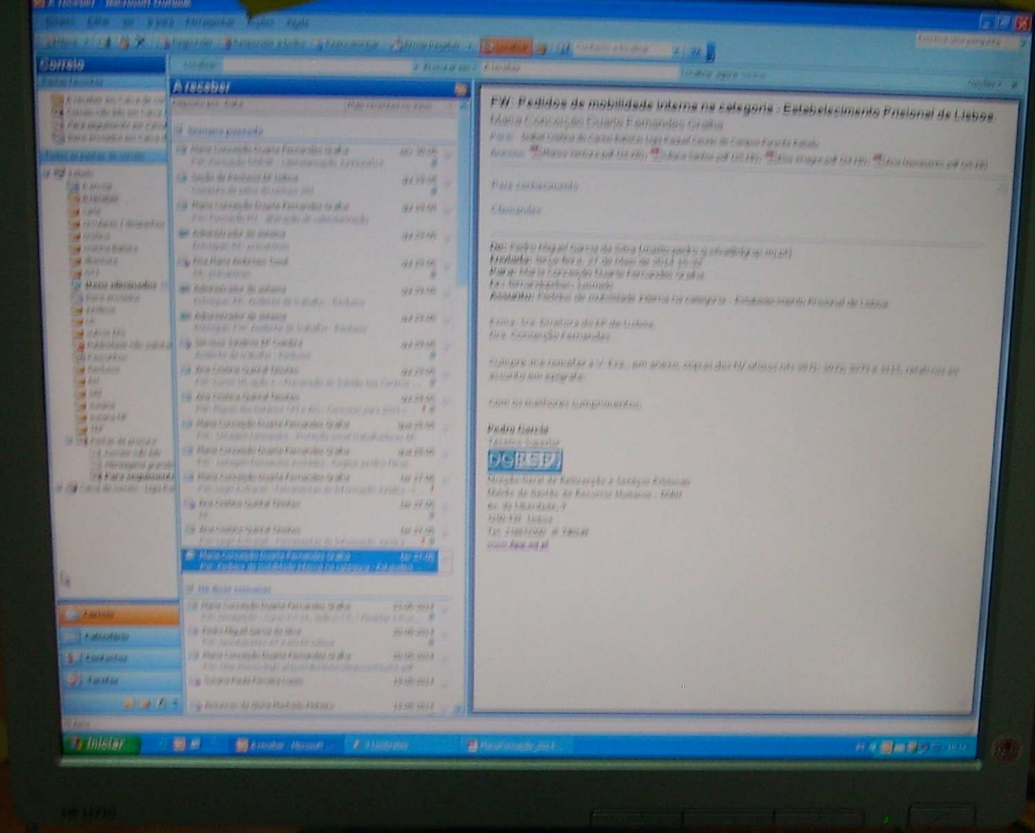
Correio

A receber

FW: Pedidos de mobilidade interna na categoria - Estabelecimento Prisional de Lisboa

Maria Conceição Duarte Fernandes Grafia

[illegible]

De: Pedro Miguel Garcia da Silva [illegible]
Enviada: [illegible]
Para: Maria Conceição Duarte Fernandes Grafia
Assunto: Pedidos de mobilidade interna na categoria - Estabelecimento Prisional de Lisboa

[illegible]

Com os melhores cumprimentos,

Pedro Garcia

DGRSP

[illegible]

www.dgsp.mj.pt

Iniciar

Correio

Calendário

Contactos

Tarefas